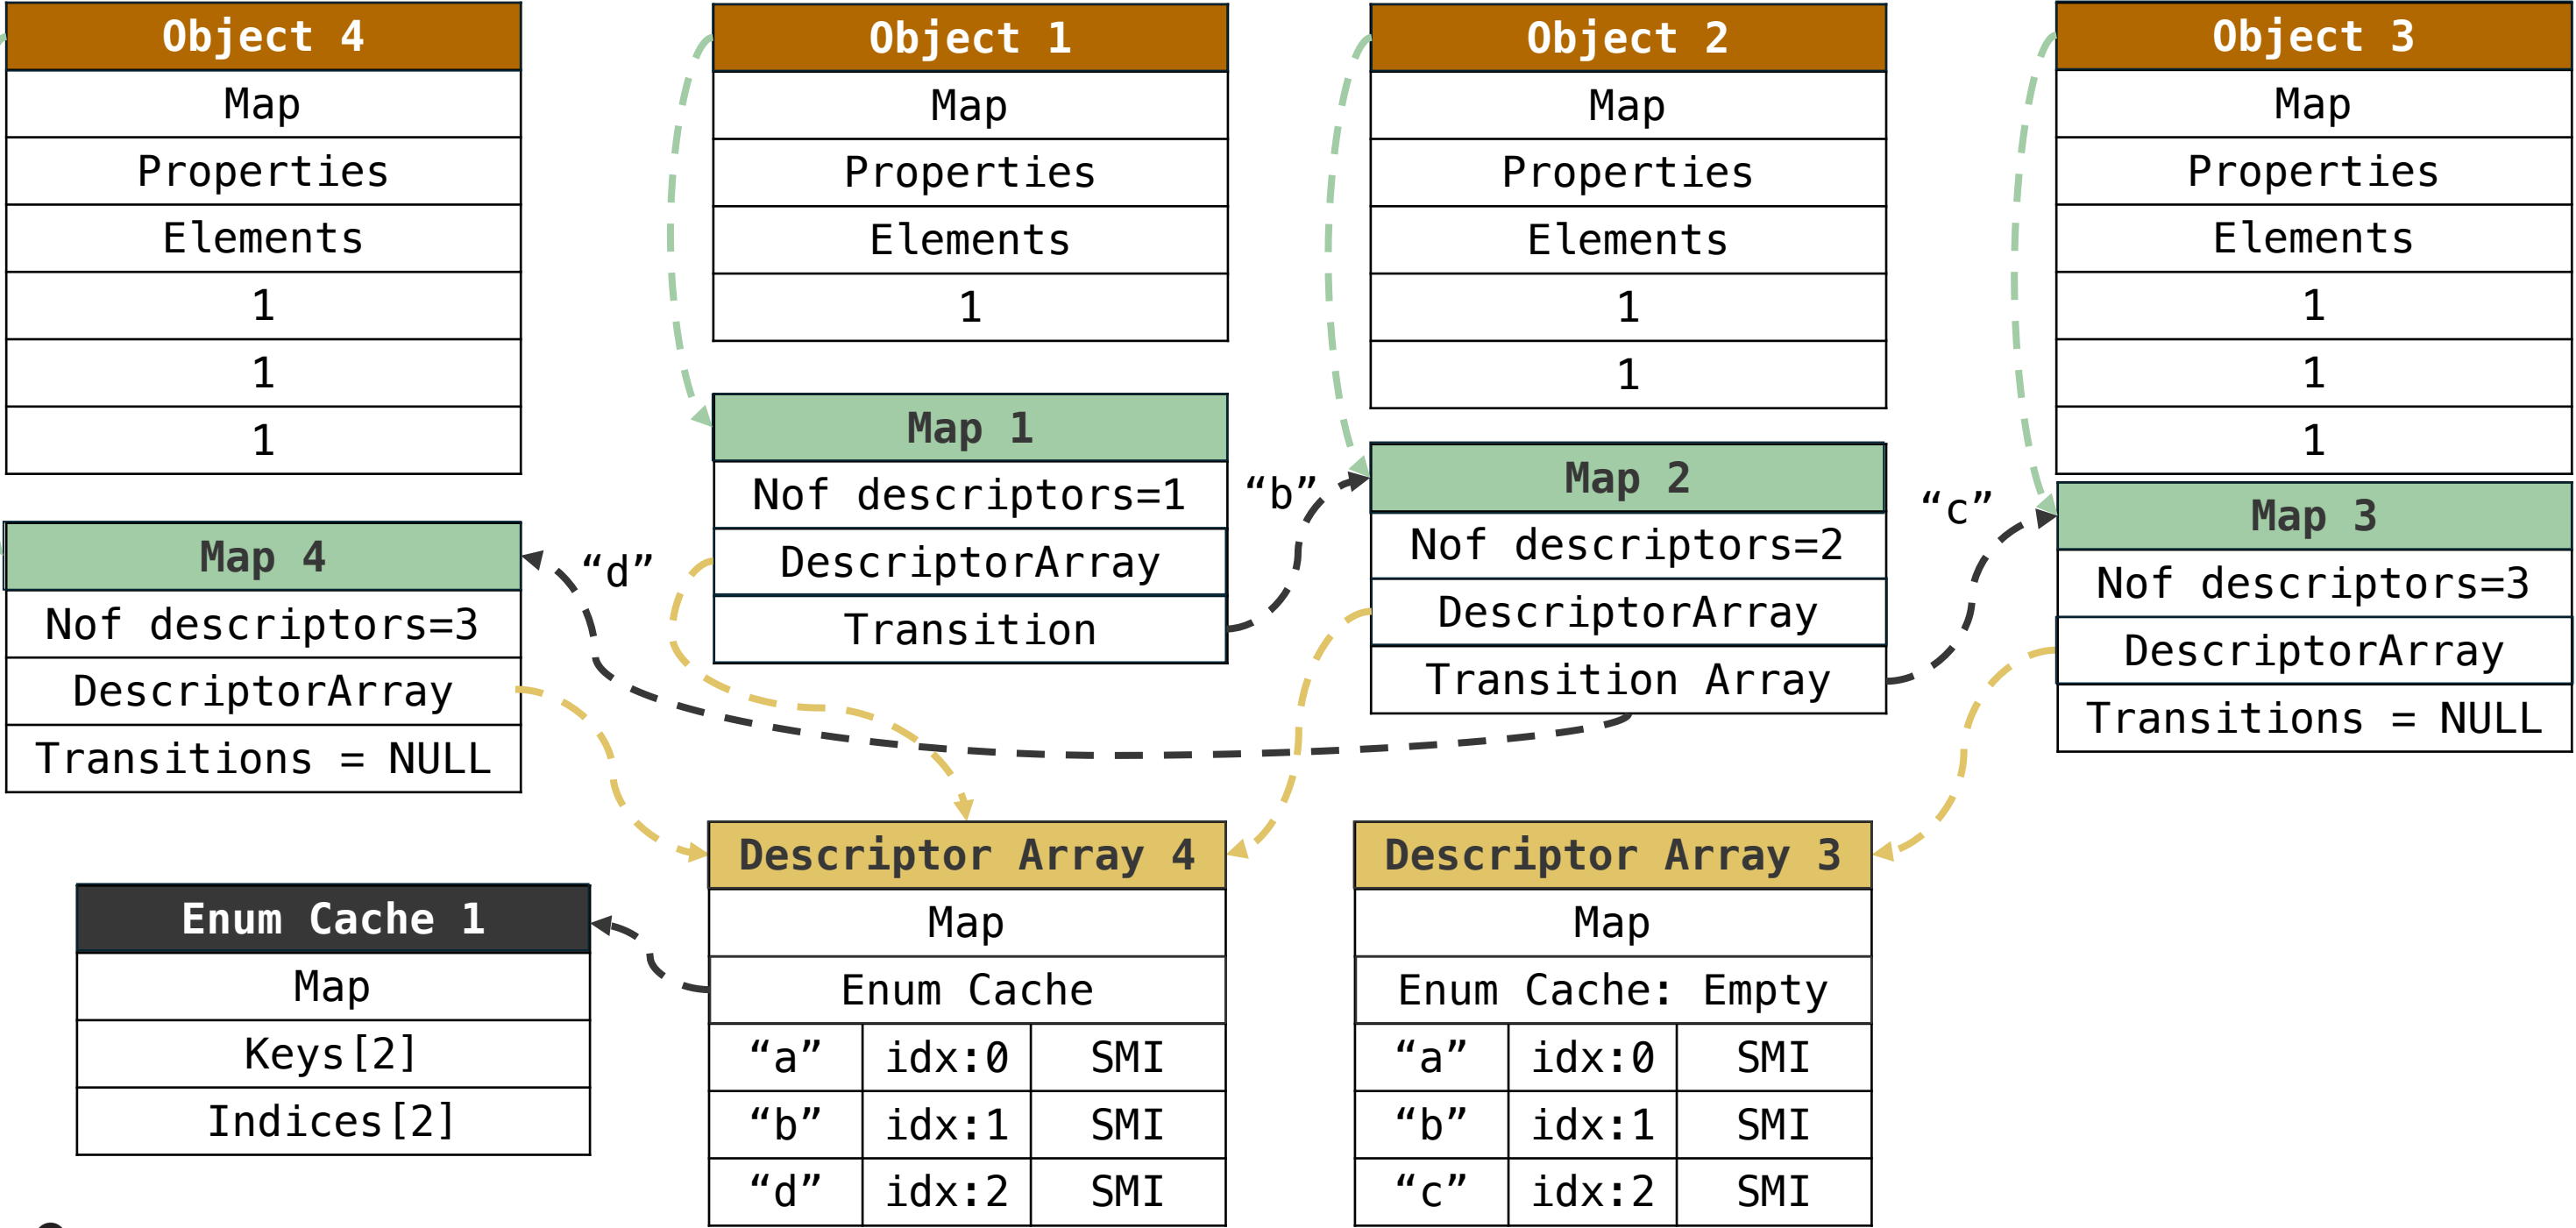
Object 4

| Map |
|---|
| Properties |
| Elements |
| 1 |
| 1 |
| 1 |

Object 1

| Map |
|---|
| Properties |
| Elements |
| 1 |

Object 2

| Map |
|---|
| Properties |
| Elements |
| 1 |
| 1 |

Object 3

| Map |
|---|
| Properties |
| Elements |
| 1 |
| 1 |
| 1 |

Map 1

| Nof descriptors=1 |
|---|
| DescriptorArray |
| Transition |

“b”

Map 2

| Nof descriptors=2 |
|---|
| DescriptorArray |
| Transition Array |

“c”

Map 3

| Nof descriptors=3 |
|---|
| DescriptorArray |
| Transitions = NULL |

Map 4

| Nof descriptors=3 |
|---|
| DescriptorArray |
| Transitions = NULL |

“d”

Enum Cache 1

| Map |
|---|
| Keys[2] |
| Indices[2] |

Descriptor Array 4

| Map | | |
|---|---|---|
| Enum Cache | | |
| “a” | idx:0 | SMI |
| “b” | idx:1 | SMI |
| “d” | idx:2 | SMI |

Descriptor Array 3

| Map | | |
|---|---|---|
| Enum Cache: Empty | | |
| “a” | idx:0 | SMI |
| “b” | idx:1 | SMI |
| “c” | idx:2 | SMI |